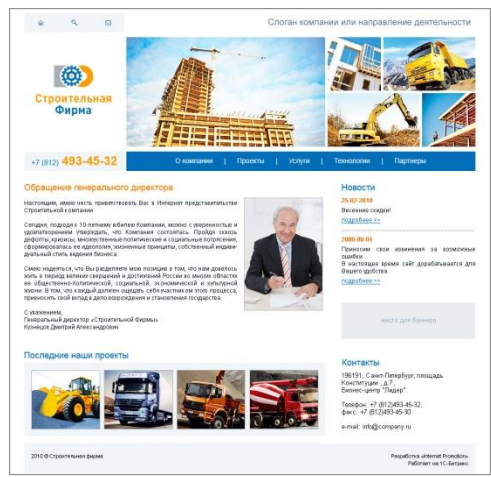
Слоган компании или направление деятельности

Строительная Фирма

+7 (812) 493-45-32

О компании | Проекты | Услуги | Технологии | Партнеры

Обращение генерального директора

Настоящим, имею честь приветствовать Вас в Интернет представительстве Строительной компании

Сегодня, подходя к 10-летнему юбилею Компании, можно с уверенностью и удовлетворением утверждать, что Компания состоялась. Пройдя сквозь дефолты, кризисы, множественные политические и социальные потрясения, сформировалась ее идеология, жизненные принципы, собственный индивидуальный стиль ведения бизнеса.

Смею надеяться, что Вы разделяете мою позицию в том, что нам довелось жить в период великих свершений и достижений России во многих областях ее общественно-политической, социальной, экономической и культурной жизни. В том, что каждый должен ощущать себя участником этого процесса, привносить свой вклад в дело возрождения и становления государства.

С уважением,
Генеральный директор «Строительной Фирмы»
Кузнецов Дмитрий Александрович

Новости

25.02.2010
Весенние скидки!
подробнее >>

2000.00.00
Приносим свои извинения за возможные ошибки.
В настоящее время сайт дорабатывается для Вашего удобства.
подробнее >>

место для баннера

Последние наши проекты

Контакты

196191, Санкт-Петербург, площадь Конституции , д.7,
Бизнес-центр "Лидер"

Телефон: +7 (812)493-45-32,
факс: +7 (812)493-45-30

e-mail: info@company.ru

2010 © Строительная фирма

Разработка «Internet Promotion»
Работает на 1С-Битрикс